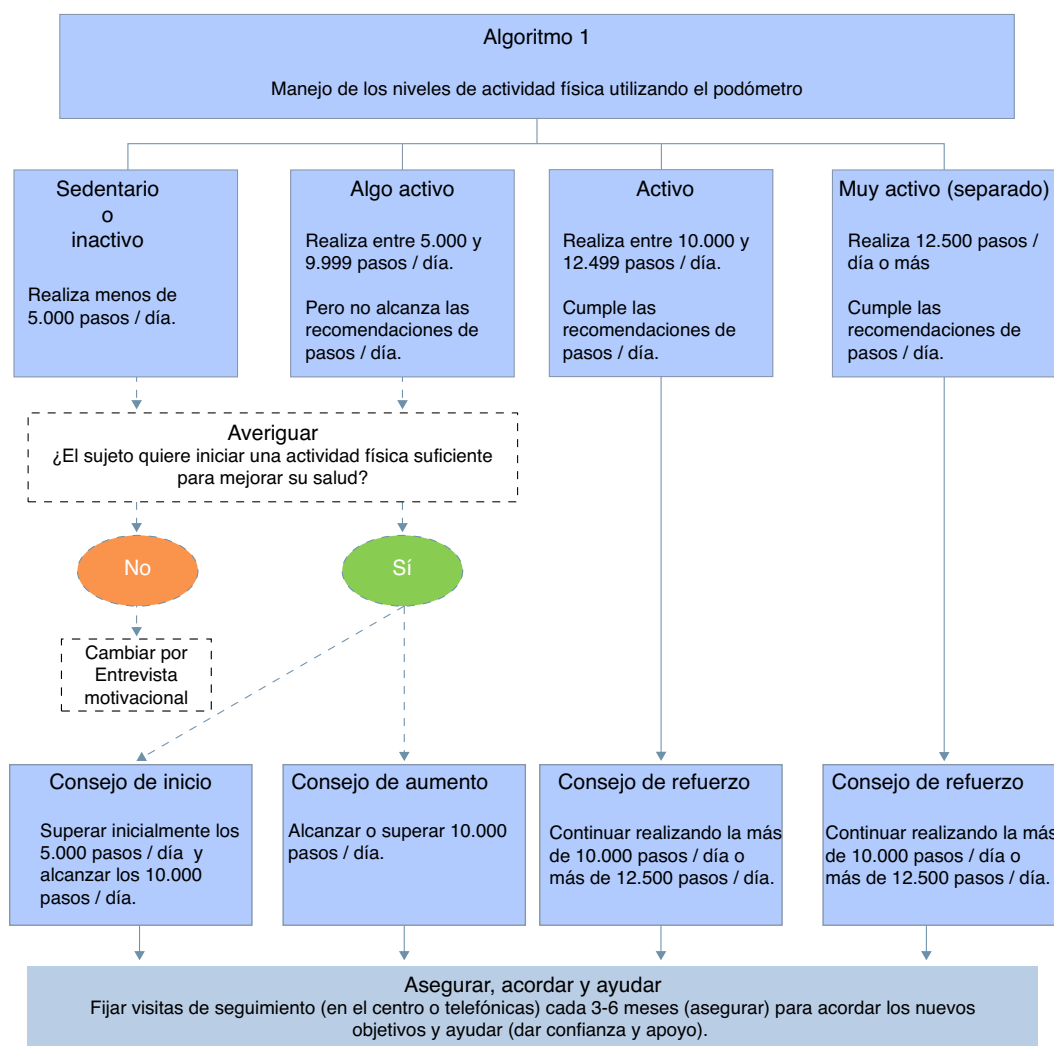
Algoritmo 1

Manejo de los niveles de actividad física utilizando el podómetro

Sedentario o inactivo

Realiza menos de 5.000 pasos / día.

Algo activo

Realiza entre 5.000 y 9.999 pasos / día.

Pero no alcanza las recomendaciones de pasos / día.

Activo

Realiza entre 10.000 y 12.499 pasos / día.

Cumple las recomendaciones de pasos / día.

Muy activo (separado)

Realiza 12.500 pasos / día o más

Cumple las recomendaciones de pasos / día.

Averiguar
¿El sujeto quiere iniciar una actividad física suficiente para mejorar su salud?

No

Sí

Cambiar por Entrevista motivacional

Consejo de inicio

Superar inicialmente los 5.000 pasos / día y alcanzar los 10.000 pasos / día.

Consejo de aumento

Alcanzar o superar 10.000 pasos / día.

Consejo de refuerzo

Continuar realizando la más de 10.000 pasos / día o más de 12.500 pasos / día.

Consejo de refuerzo

Continuar realizando la más de 10.000 pasos / día o más de 12.500 pasos / día.

Asegurar, acordar y ayudar
Fijar visitas de seguimiento (en el centro o telefónicas) cada 3-6 meses (asegurar) para acordar los nuevos objetivos y ayudar (dar confianza y apoyo).